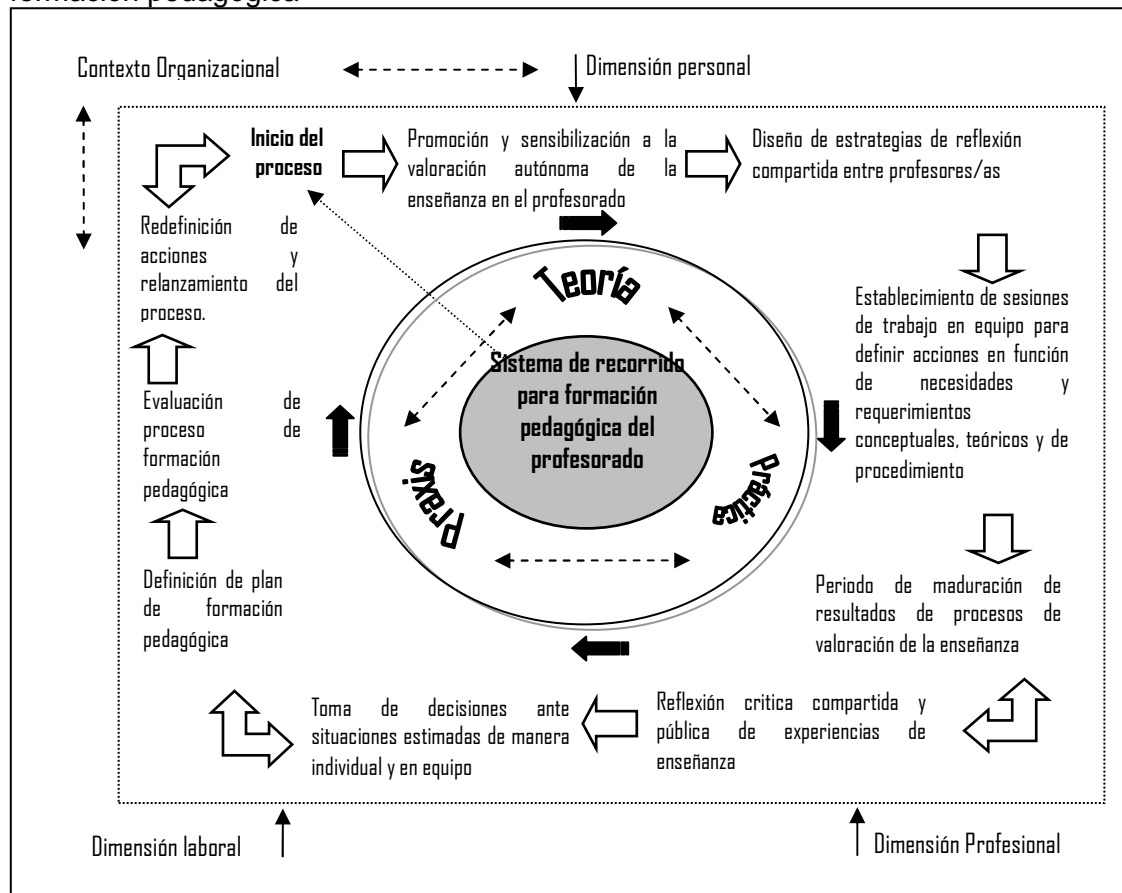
formación pedagógica

Contexto Organizacional

Dimensión personal

Inicio del proceso

Promoción y sensibilización a la valoración autónoma de la enseñanza en el profesorado

Diseño de estrategias de reflexión compartida entre profesores/as

Redefinición de acciones y relanzamiento del proceso.

Teoría

Establecimiento de sesiones de trabajo en equipo para definir acciones en función de necesidades y requerimientos conceptuales, teóricos y de procedimiento

Sistema de recorrido para formación pedagógica del profesorado

Evaluación de proceso de formación pedagógica

Praxis

Práctica

Definición de plan de formación pedagógica

Periodo de maduración de resultados de procesos de valoración de la enseñanza

Toma de decisiones ante situaciones estimadas de manera individual y en equipo

Reflexión critica compartida y pública de experiencias de enseñanza

Dimensión laboral

Dimensión Profesional